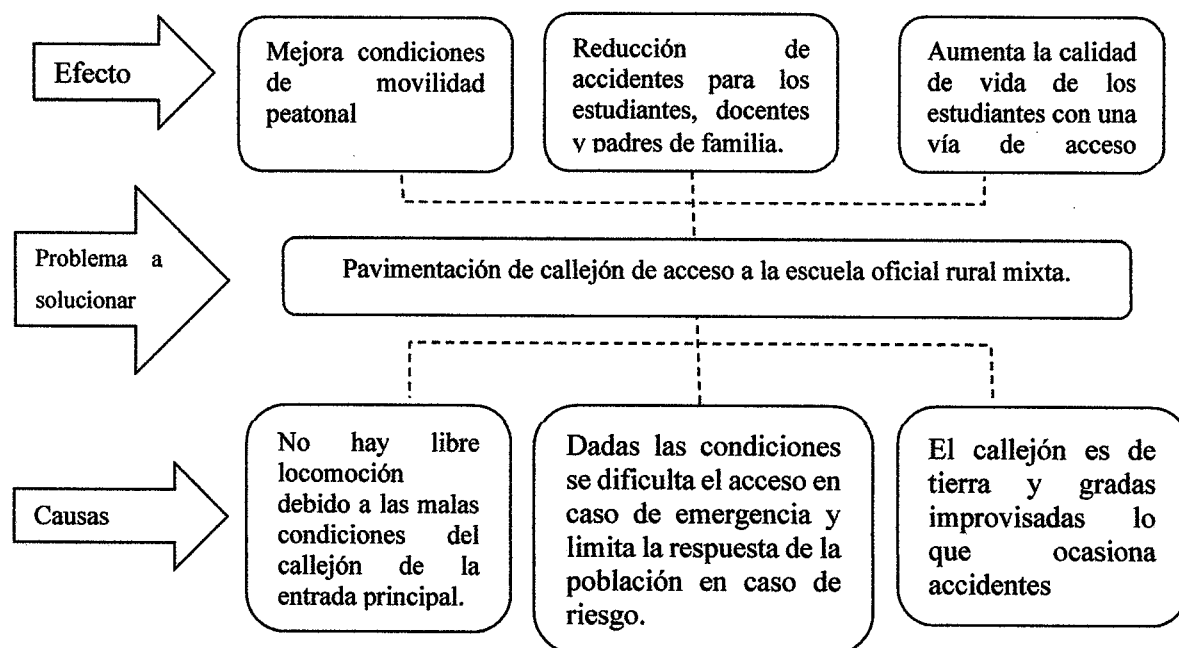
Efecto

Mejora condiciones de movilidad peatonal

Reducción de accidentes para los estudiantes, docentes y padres de familia.

Aumenta la calidad de vida de los estudiantes con una vía de acceso

Problema a solucionar

Pavimentación de callejón de acceso a la escuela oficial rural mixta.

Causas

No hay libre locomoción debido a las malas condiciones del callejón de la entrada principal.

Dadas las condiciones se dificulta el acceso en caso de emergencia y limita la respuesta de la población en caso de riesgo.

El callejón es de tierra y gradas improvisadas lo que ocasiona accidentes